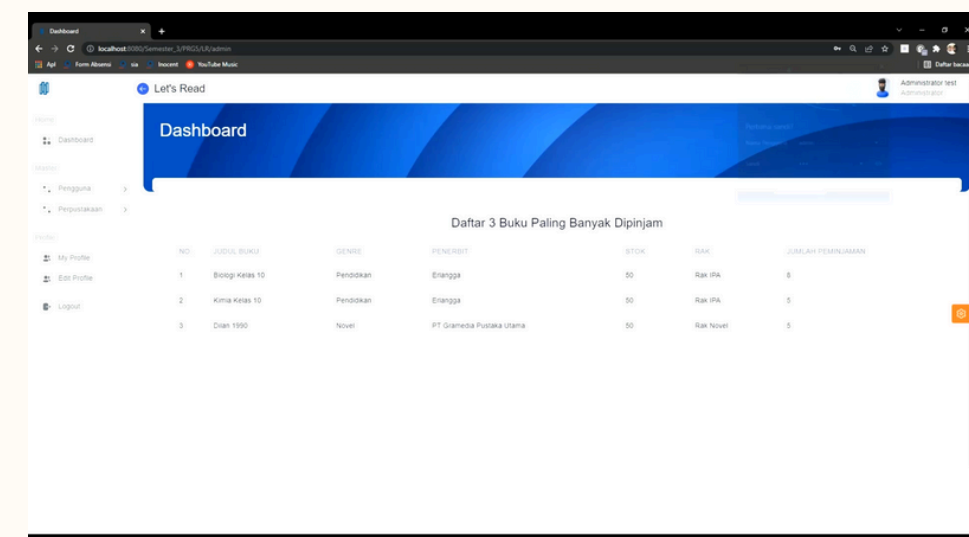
Dashboard
localhost:8080/Semester_3/PRG3/LR/admin
Apl Form Absensi sia Inocent YouTube Music
Daftar bacaan

Let's Read
Administrator test
Administrator

Home
Dashboard
Master
Pengguna
Perpustakaan
Profile
My Profile
Edit Profile
Logout

Dashboard

Daftar 3 Buku Paling Banyak Dipinjam

| NO | JUDUL BUKU | GENRE | PENERBIT | STOK | RAK | JUMLAH PEMINJAMAN |
|---|---|---|---|---|---|---|
| 1 | Biologi Kelas 10 | Pendidikan | Erlangga | 50 | Rak IPA | 6 |
| 2 | Kimia Kelas 10 | Pendidikan | Erlangga | 50 | Rak IPA | 5 |
| 3 | Dilan 1990 | Novel | PT Gramedia Pustaka Utama | 50 | Rak Novel | 5 |